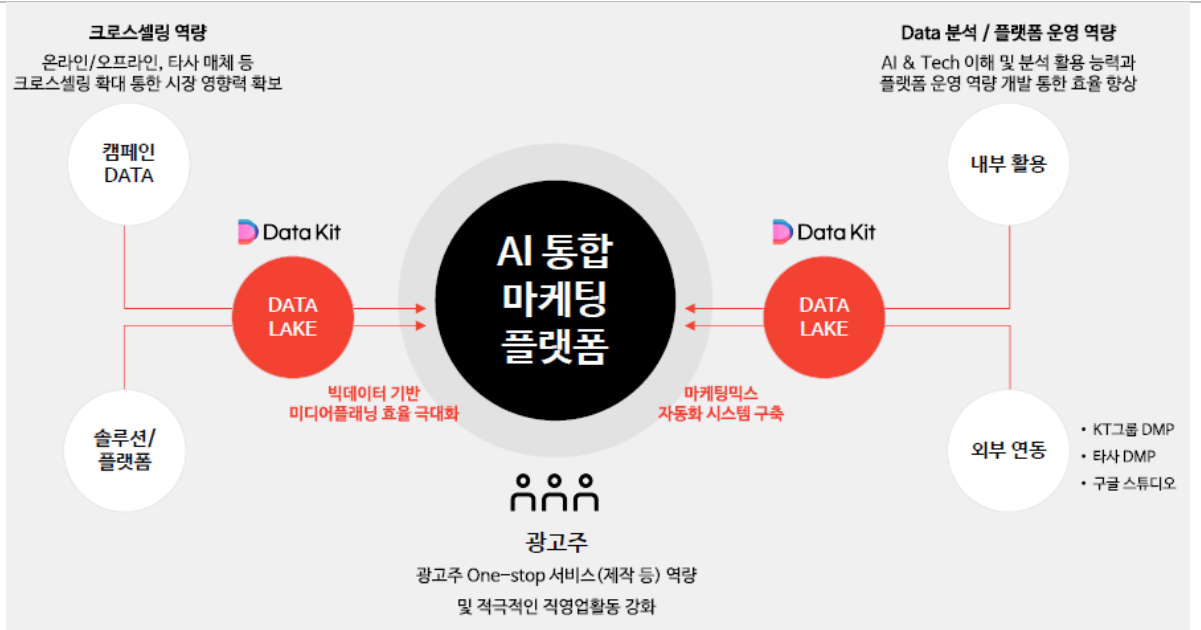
크로스셀링 역량

온라인/오프라인, 타사 매체 등
크로스셀링 확대 통한 시장 영향력 확보

Data 분석 / 플랫폼 운영 역량

AI & Tech 이해 및 분석 활용 능력과
플랫폼 운영 역량 개발 통한 효율 향상

캠페인
DATA

내부 활용

Data Kit

Data Kit

DATA
LAKE

AI 통합
마케팅
플랫폼

DATA
LAKE

빅데이터 기반
미디어플래닝 효율 극대화

마케팅믹스
자동화 시스템 구축

솔루션/
플랫폼

외부 연동

• KT그룹 DMP
• 타사 DMP
• 구글 스튜디오

광고주

광고주 One-stop 서비스(제작 등) 역량
및 적극적인 직영업활동 강화